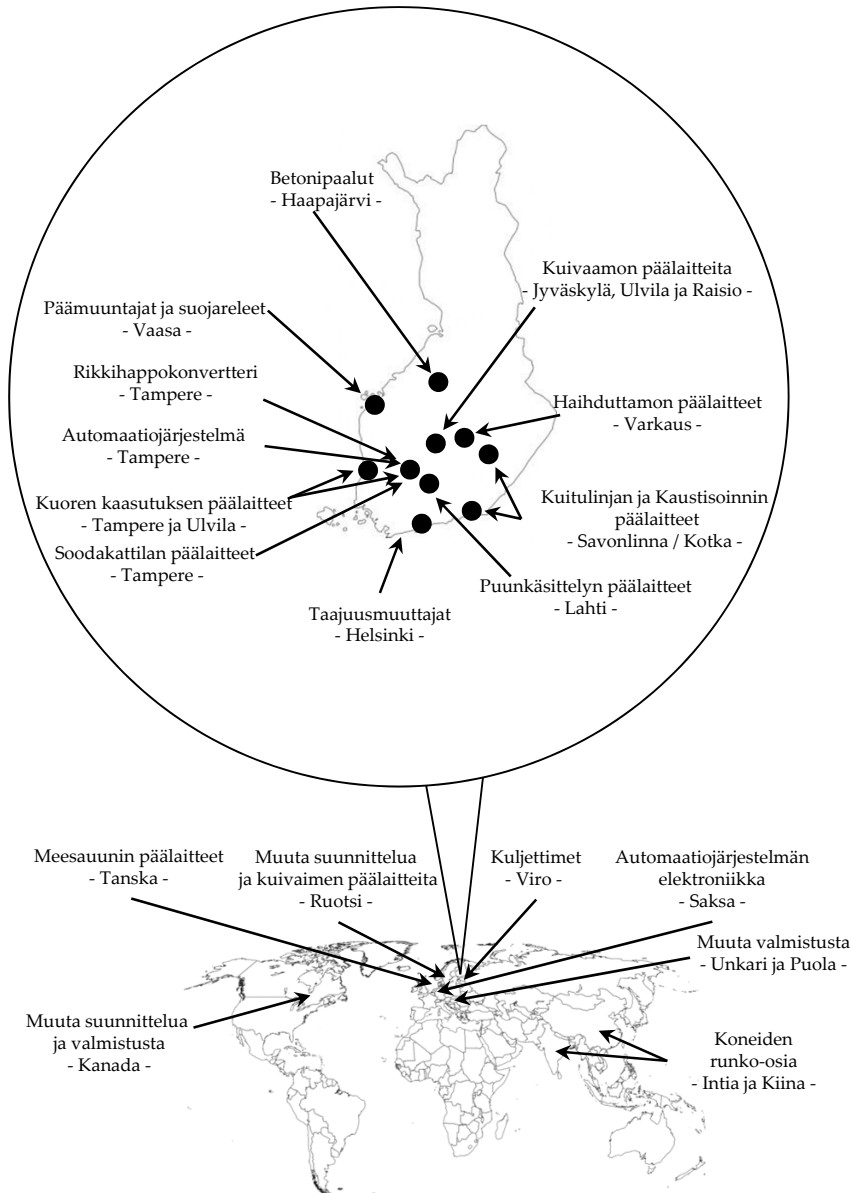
Betonipaalut
- Haapajärvi -

Kuivaamon päälaitteita
- Jyväskylä, Ulvila ja Raisio -

Päämuuntajat ja suojareleet
- Vaasa -

Rikkihappokonvertteri
- Tampere -

Haihduttamon päälaitteet
- Varkaus -

Automaatiojärjestelmä
- Tampere -

Kuoren kaasutuksen päälaitteet
- Tampere ja Ulvila -

Kuitulinjan ja Kaustisoinnin päälaitteet
- Savonlinna / Kotka -

Soodakattilan päälaitteet
- Tampere -

Puunkäsittelyn päälaitteet
- Lahti -

Taajuusmuuttajat
- Helsinki -

Meesauunin päälaitteet
- Tanska -

Muuta suunnittelua ja kuivaimen päälaitteita
- Ruotsi -

Kuljettimet
- Viro -

Automaatiojärjestelmän elektroniikka
- Saksa -

Muuta valmistusta
- Unkari ja Puola -

Muuta suunnittelua ja valmistusta
- Kanada -

Koneiden runko-osia
- Intia ja Kiina -